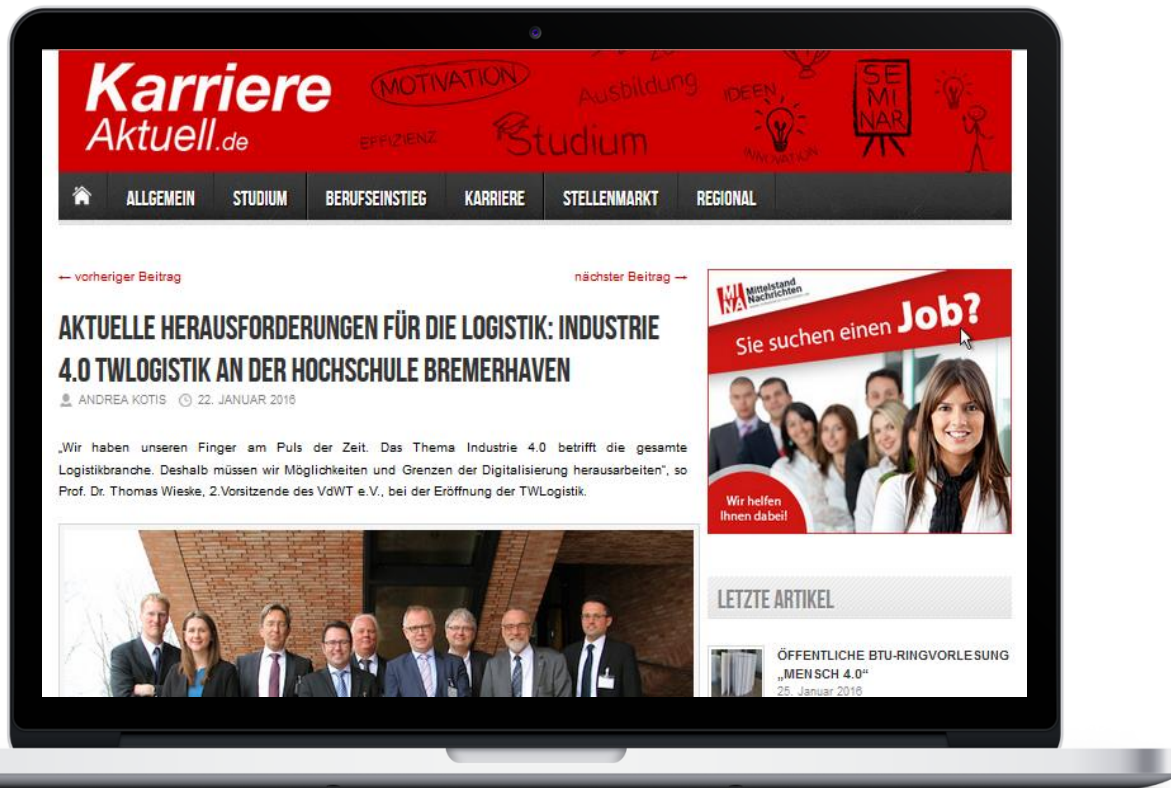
Karriere Aktuell.de

MOTIVATION Ausbildung IDEEN SEMINAR EFFIZIENZ Studium INNOVATION

ALLGEMEIN STUDIUM BERUFSEINSTIEG KARRIERE STELLENMARKT REGIONAL

← vorheriger Beitrag

nächster Beitrag →

AKTUELLE HERAUSFORDERUNGEN FÜR DIE LOGISTIK: INDUSTRIE 4.0 TWLOGISTIK AN DER HOCHSCHULE BREMERHAVEN

ANDREA KOTIS 22. JANUAR 2016

„Wir haben unseren Finger am Puls der Zeit. Das Thema Industrie 4.0 betrifft die gesamte Logistikbranche. Deshalb müssen wir Möglichkeiten und Grenzen der Digitalisierung herausarbeiten", so Prof. Dr. Thomas Wieske, 2.Vorsitzende des VdWT e.V., bei der Eröffnung der TWLogistik.

MI NA Mittelstand Nachrichten

Sie suchen einen Job?

Wir helfen Ihnen dabei!

LETZTE ARTIKEL

ÖFFENTLICHE BTU-RINGVORLESUNG „MENSCH 4.0"

25. Januar 2016